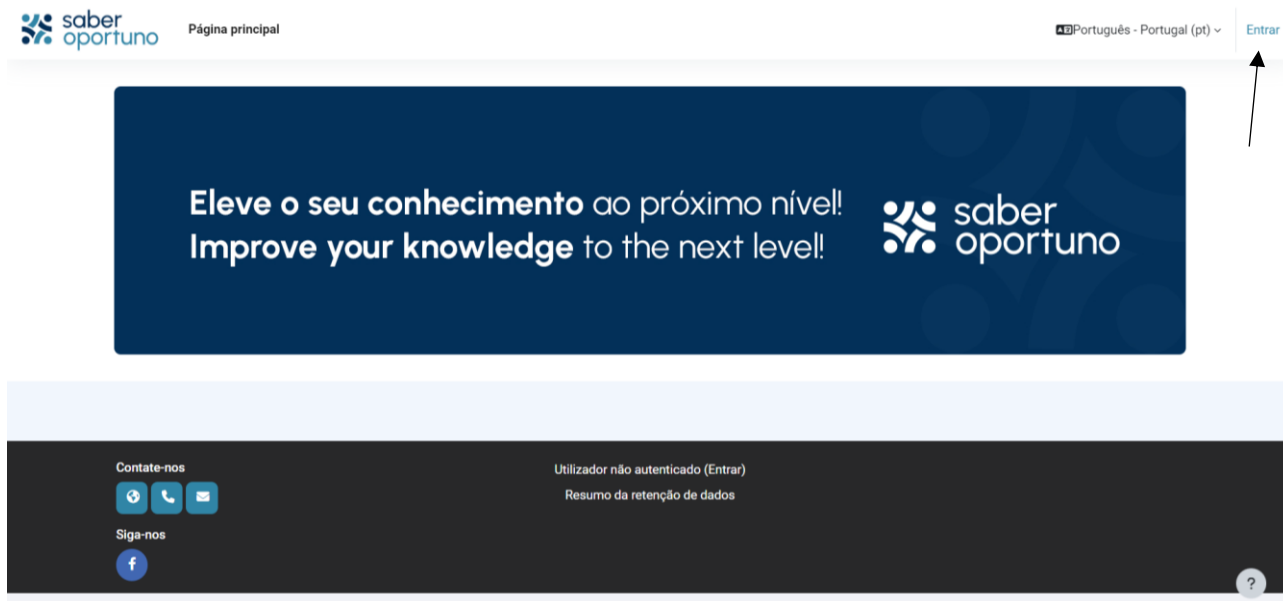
saber oportuno

Página principal

Português - Portugal (pt)

Entrar

**Eleve o seu conhecimento** ao próximo nível!
**Improve your knowledge** to the next level!

saber oportuno

Contate-nos

Siga-nos

Utilizador não autenticado (Entrar)

Resumo da retenção de dados

?